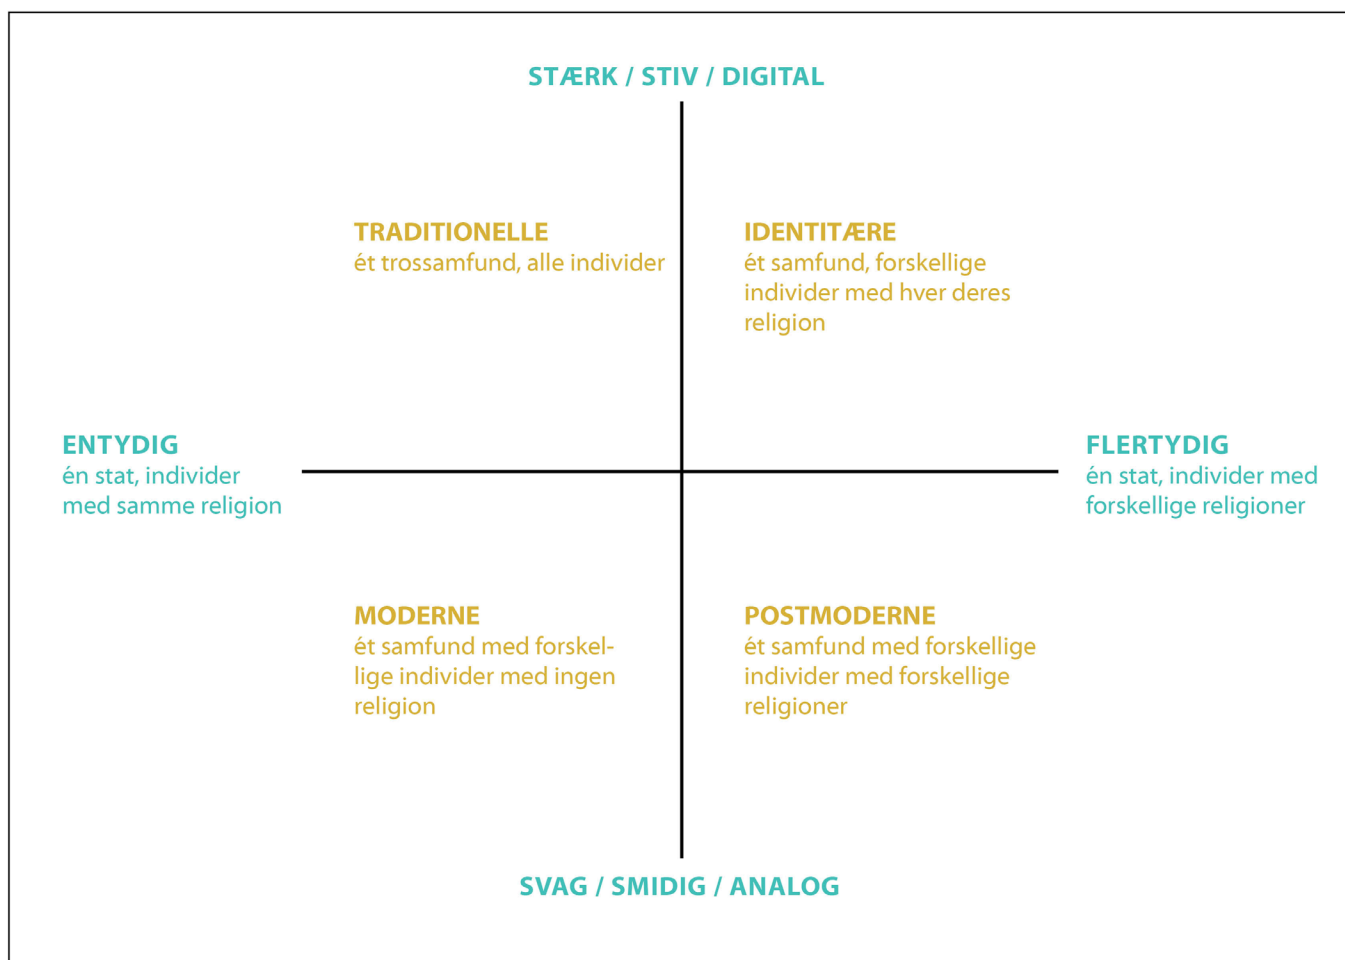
STÆRK / STIV / DIGITAL

TRADITIONELLE
ét trossamfund, alle individer

IDENTITÆRE
ét samfund, forskellige individer med hver deres religion

ENTYDIG
én stat, individer med samme religion

FLERTYDIG
én stat, individer med forskellige religioner

MODERNE
ét samfund med forskellige individer med ingen religion

POSTMODERNE
ét samfund med forskellige individer med forskellige religioner

SVAG / SMIDIG / ANALOG